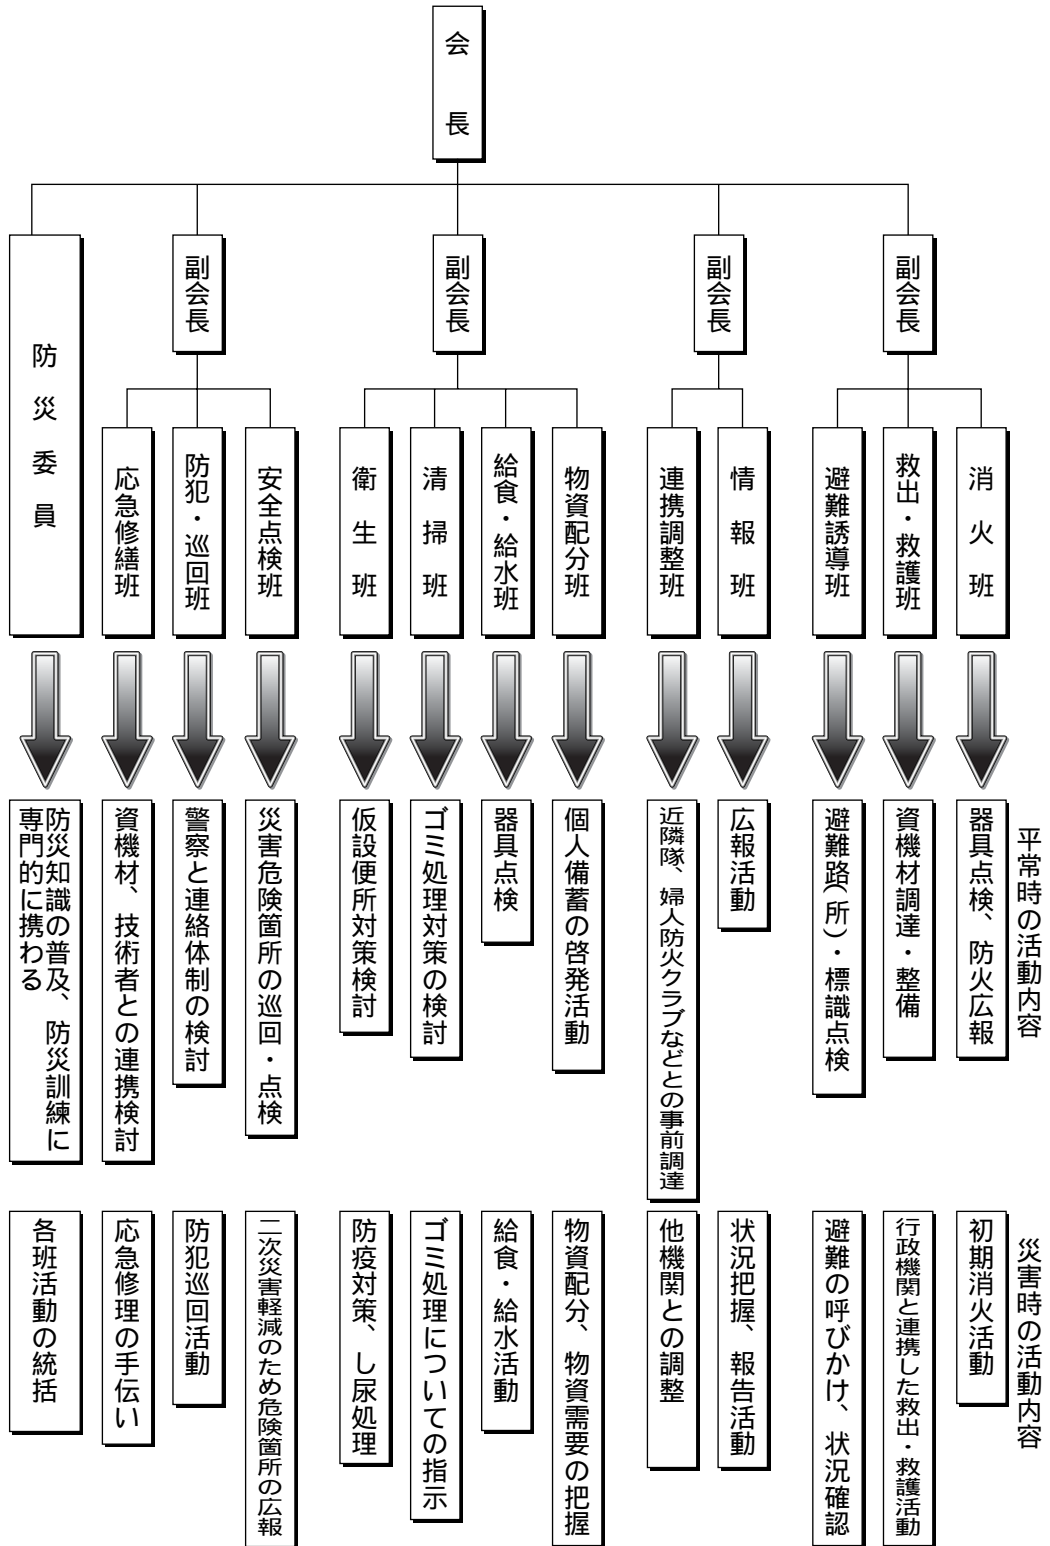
会長

防災委員

副会長

応急修繕班
防犯・巡回班
安全点検班

副会長

衛生班
清掃班
給食・給水班
物資配分班

副会長

連携調整班
情報班

副会長

避難誘導班
救出・救護班
消火班

平常時の活動内容

防災知識の普及、防災訓練に専門的に携わる
資機材、技術者との連携検討
警察と連絡体制の検討
災害危険箇所の巡回・点検
仮設便所対策検討
ゴミ処理対策の検討
器具点検
個人備蓄の啓発活動
近隣隊、婦人防火クラブなどとの事前調達
広報活動
避難路(所)・標識点検
資機材調達・整備
器具点検、防火広報

災害時の活動内容

各班活動の統括
応急修理の手伝い
防犯巡回活動
二次災害軽減のため危険箇所の広報
防疫対策、し尿処理
ゴミ処理についての指示
給食・給水活動
物資配分、物資需要の把握
他機関との調整
状況把握、報告活動
避難の呼びかけ、状況確認
行政機関と連携した救出・救護活動
初期消火活動